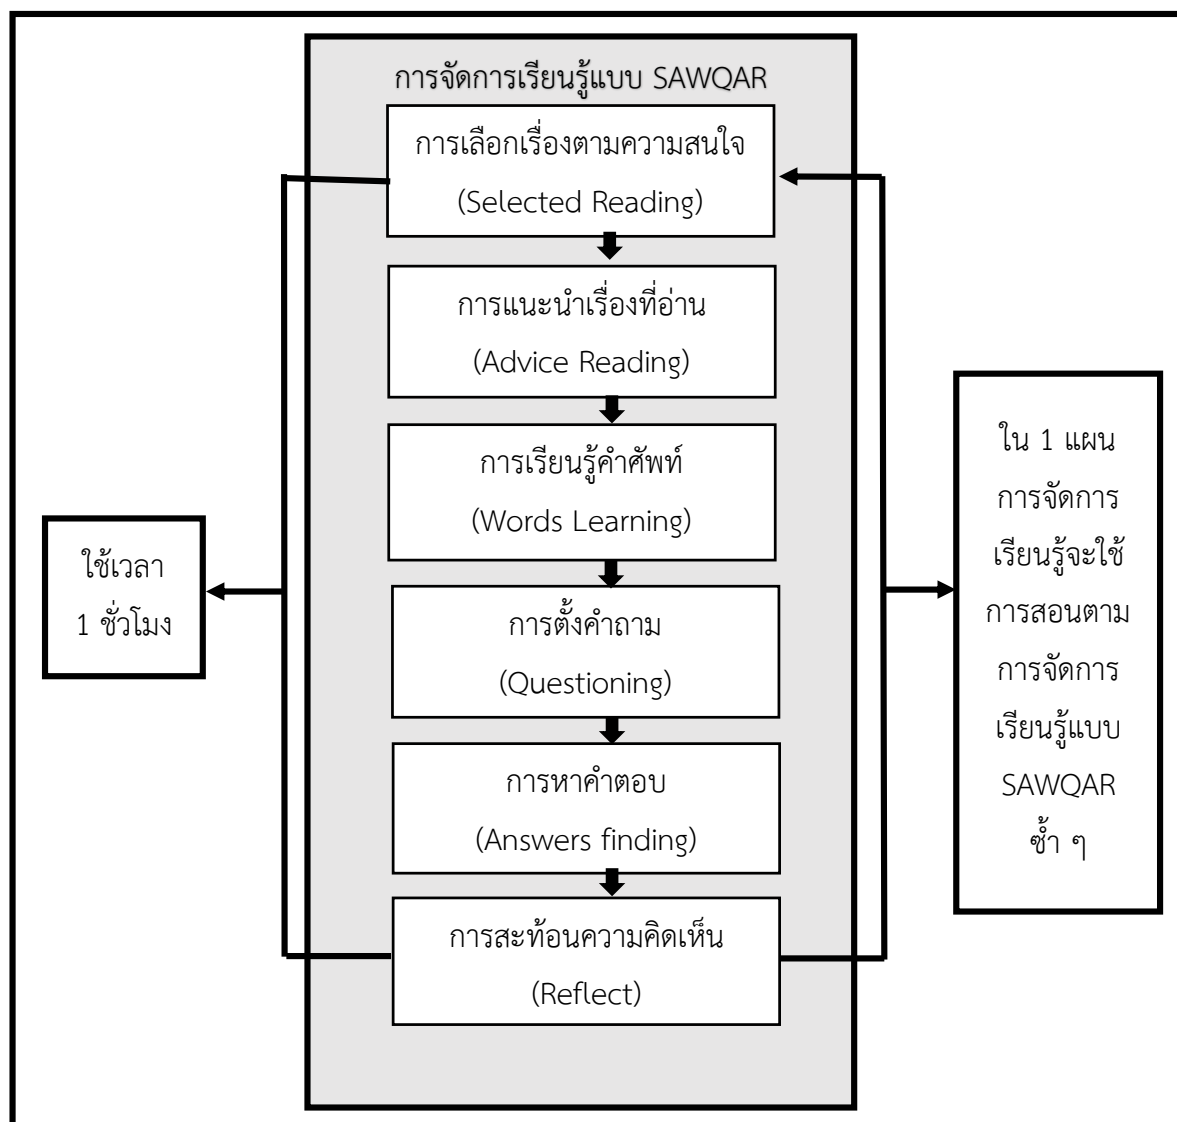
การจัดการเรียนรู้แบบ SAWQAR

การเลือกเรื่องตามความสนใจ
(Selected Reading)

การแนะนำเรื่องที่อ่าน
(Advice Reading)

การเรียนรู้คำศัพท์
(Words Learning)

การตั้งคำถาม
(Questioning)

การหาคำตอบ
(Answers finding)

การสะท้อนความคิดเห็น
(Reflect)

ใช้เวลา
1 ชั่วโมง

ใน 1 แผน
การจัดการ
เรียนรู้จะใช้
การสอนตาม
การจัดการ
เรียนรู้แบบ
SAWQAR
ซ้ำ ๆ